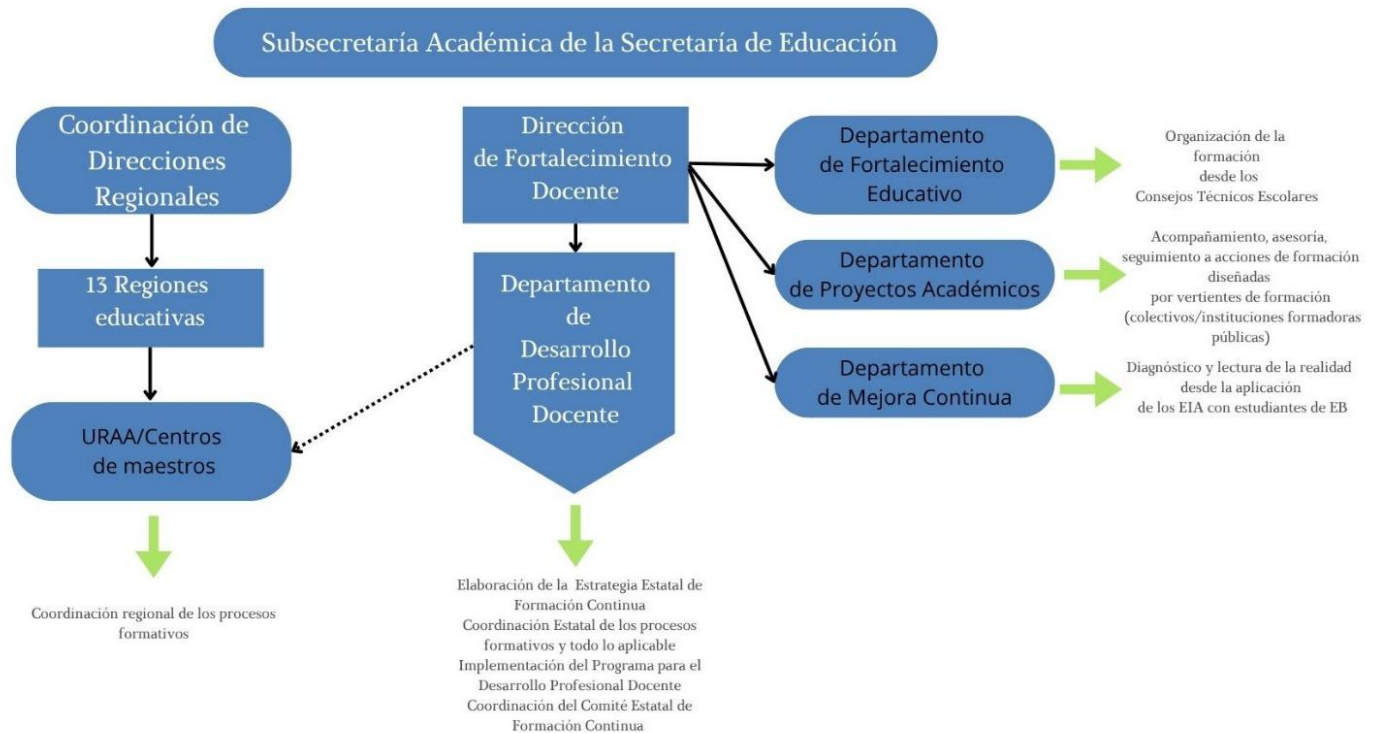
Subsecretaría Académica de la Secretaría de Educación

Coordinación de Direcciones Regionales

13 Regiones educativas

URAA/Centros de maestros

Coordinación regional de los procesos formativos

Dirección de Fortalecimiento Docente

Departamento de Desarrollo Profesional Docente

Elaboración de la Estrategia Estatal de Formación Continua
Coordinación Estatal de los procesos formativos y todo lo aplicable
Implementación del Programa para el Desarrollo Profesional Docente
Coordinación del Comité Estatal de Formación Continua

Departamento de Fortalecimiento Educativo

Organización de la formación desde los Consejos Técnicos Escolares

Departamento de Proyectos Académicos

Acompañamiento, asesoría, seguimiento a acciones de formación diseñadas por vertientes de formación (colectivos/instituciones formadoras públicas)

Departamento de Mejora Continua

Diagnóstico y lectura de la realidad desde la aplicación de los EIA con estudiantes de EB